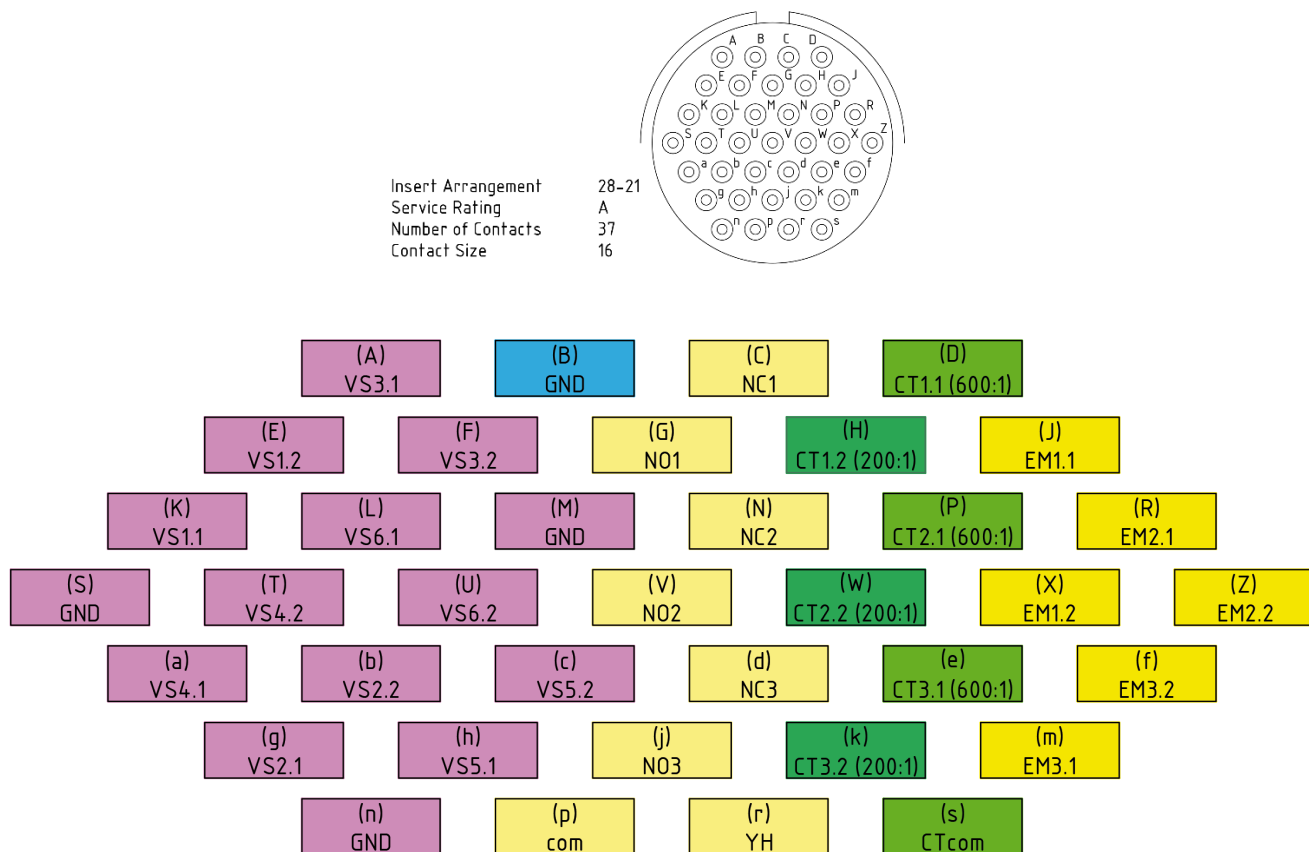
A B C D
E F G H J
K L M N P R
S T U V W X Z
a b c d e f
g h j k m
n p r s

Insert Arrangement 28-21
Service Rating A
Number of Contacts 37
Contact Size 16

(A)
VS3.1

(B)
GND

(C)
NC1

(D)
CT1.1 (600:1)

(E)
VS1.2

(F)
VS3.2

(G)
NO1

(H)
CT1.2 (200:1)

(J)
EM1.1

(K)
VS1.1

(L)
VS6.1

(M)
GND

(N)
NC2

(P)
CT2.1 (600:1)

(R)
EM2.1

(S)
GND

(T)
VS4.2

(U)
VS6.2

(V)
NO2

(W)
CT2.2 (200:1)

(X)
EM1.2

(Z)
EM2.2

(a)
VS4.1

(b)
VS2.2

(c)
VS5.2

(d)
NC3

(e)
CT3.1 (600:1)

(f)
EM3.2

(g)
VS2.1

(h)
VS5.1

(j)
NO3

(k)
CT3.2 (200:1)

(m)
EM3.1

(n)
GND

(p)
com

(r)
YH

(s)
CTcom